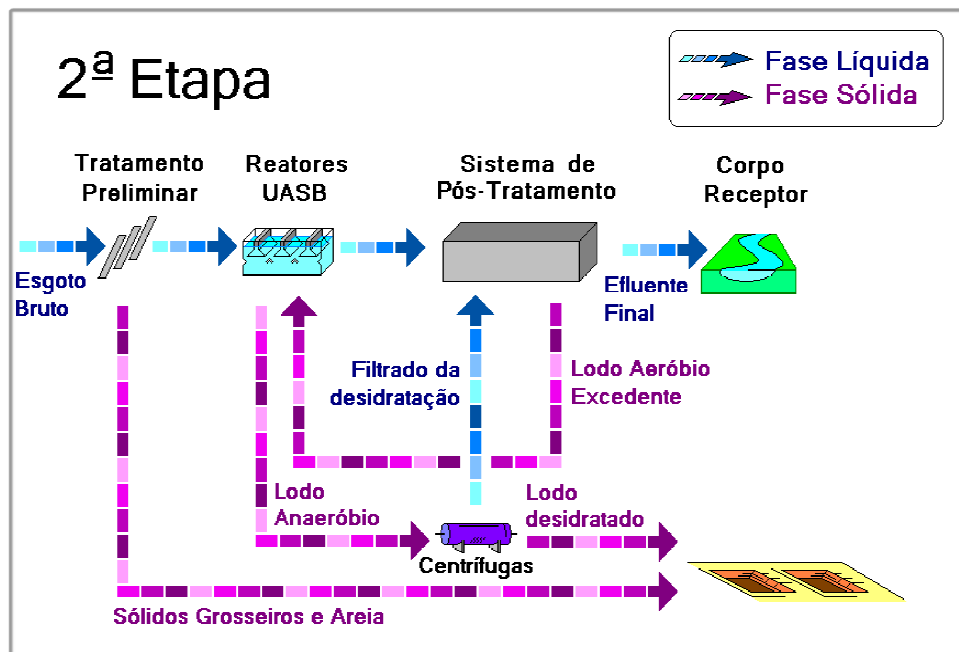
2ª Etapa

Fase Líquida
Fase Sólida

Tratamento Preliminar

Reatores UASB

Sistema de Pós-Tratamento

Corpo Receptor

Esgoto Bruto

Efluente Final

Filtrado da desidratação

Lodo Aeróbio Excedente

Lodo Anaeróbio

Lodo desidratado

Centrífugas

Sólidos Grosseiros e Areia